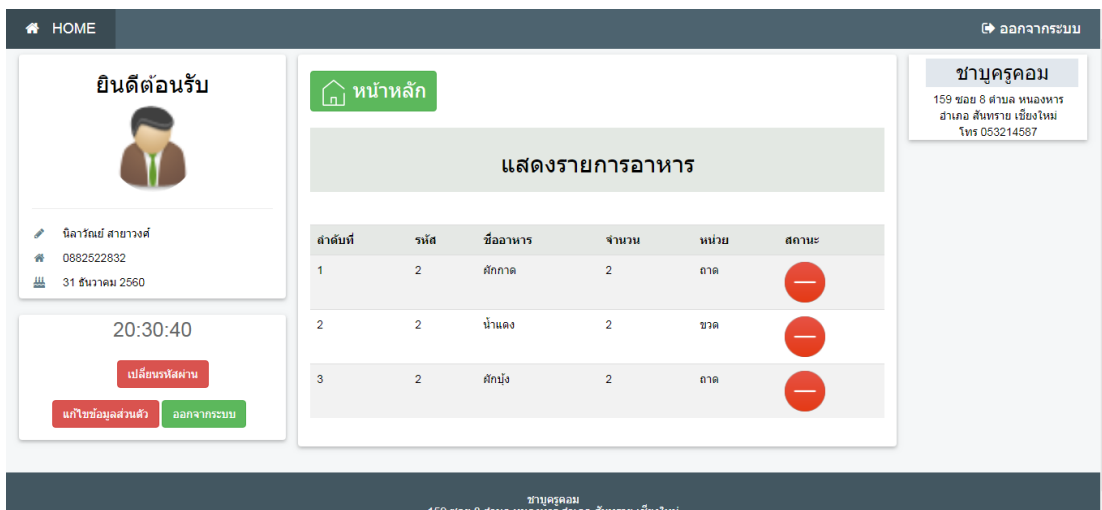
HOME

ออกจากระบบ

ยินดีต้อนรับ

นิลาวัณย์ สายาวงค์

0882522832

31 ธันวาคม 2560

20:30:40

เปลี่ยนรหัสผ่าน

แก้ไขข้อมูลส่วนตัว

ออกจากระบบ

หน้าหลัก

แสดงรายการอาหาร

| ลำดับที่ | รหัส | ชื่ออาหาร | จำนวน | หน่วย | สถานะ |
|---|---|---|---|---|---|
| 1 | 2 | ผักกาด | 2 | ถาด | |
| 2 | 2 | น้ำแดง | 2 | ขวด | |
| 3 | 2 | ผักบุ้ง | 2 | ถาด | |

ชาบูครูคอม

159 ซอย 8 ตำบล หนองหาร อำเภอ สันทราย เชียงใหม่ โทร 053214587

ชาบูครูคอม

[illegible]